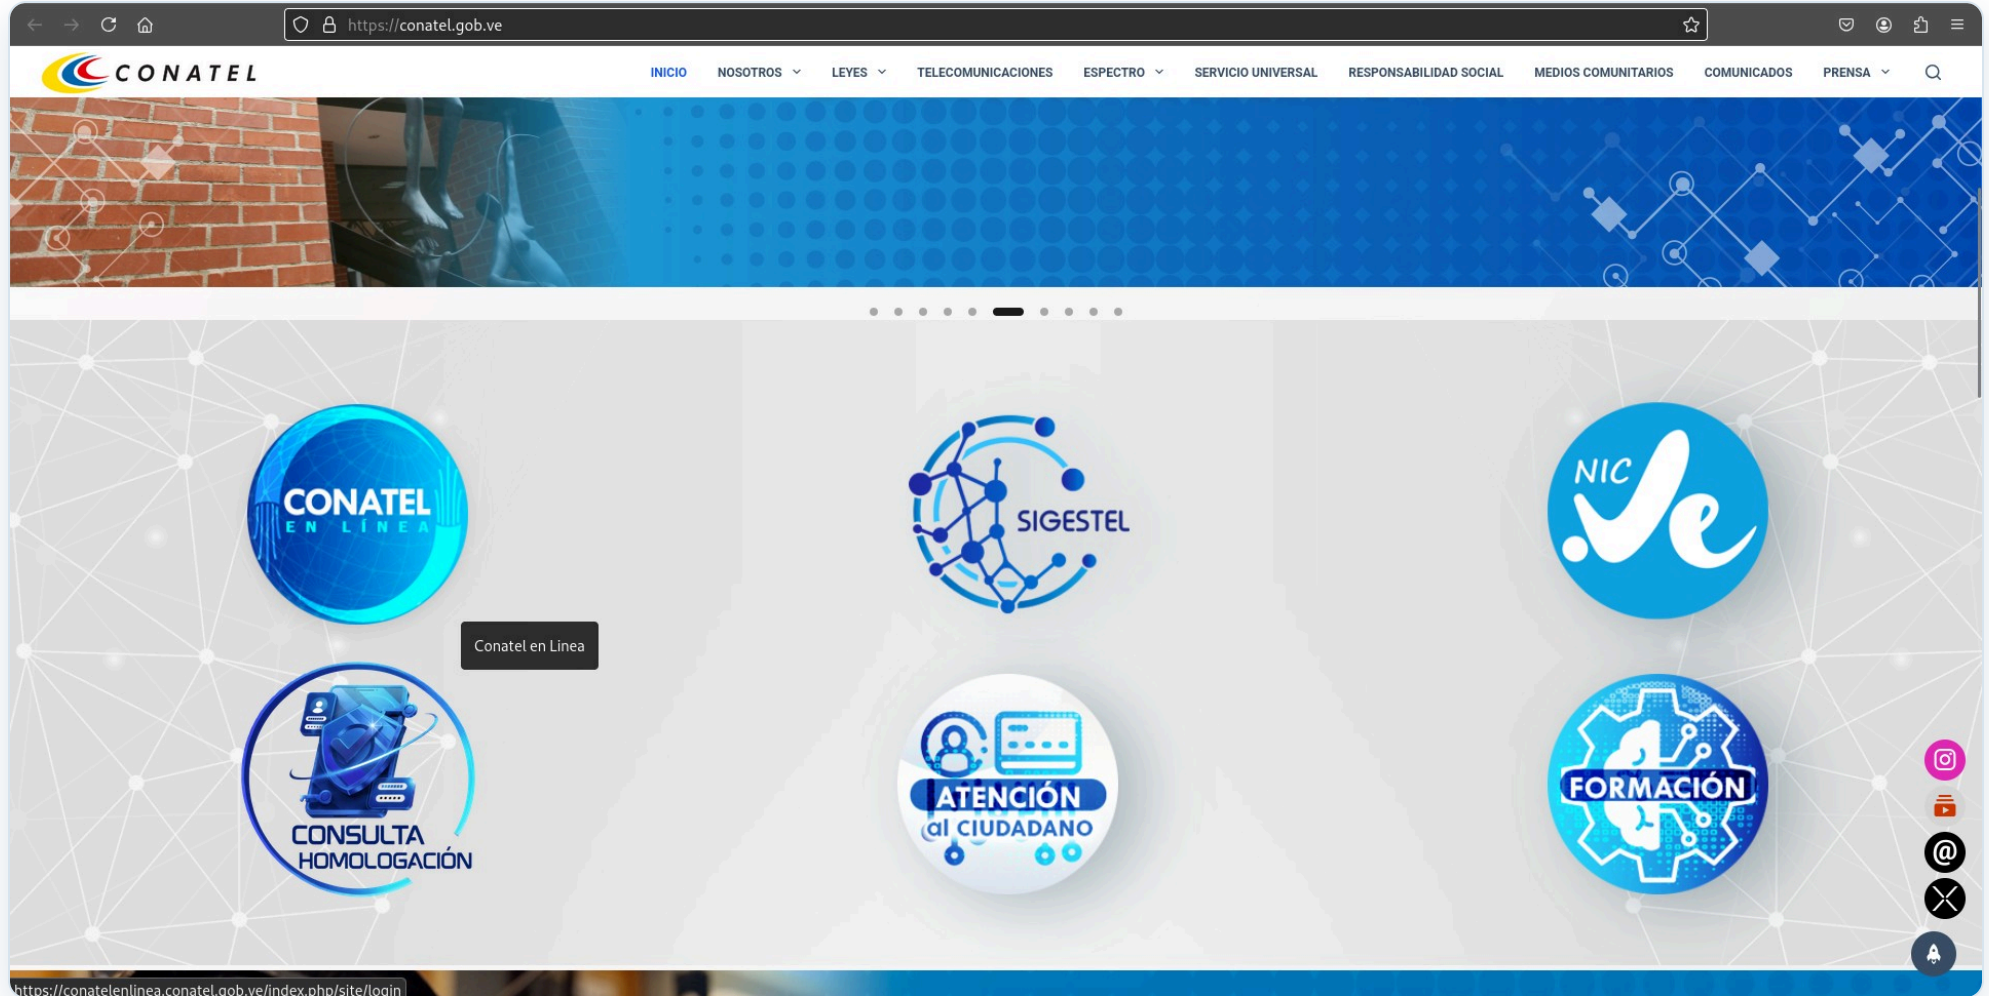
https://conatel.gob.ve

CONATEL

INICIO NOSOTROS LEYES TELECOMUNICACIONES ESPECTRO SERVICIO UNIVERSAL RESPONSABILIDAD SOCIAL MEDIOS COMUNITARIOS COMUNICADOS PRENSA

CONATEL EN LÍNEA

SIGESTEL

NIC .ve

Conatel en Linea

CONSULTA HOMOLOGACIÓN

ATENCIÓN al CIUDADANO

FORMACIÓN

https://conatelenlinea.conatel.gob.ve/index.php/site/login